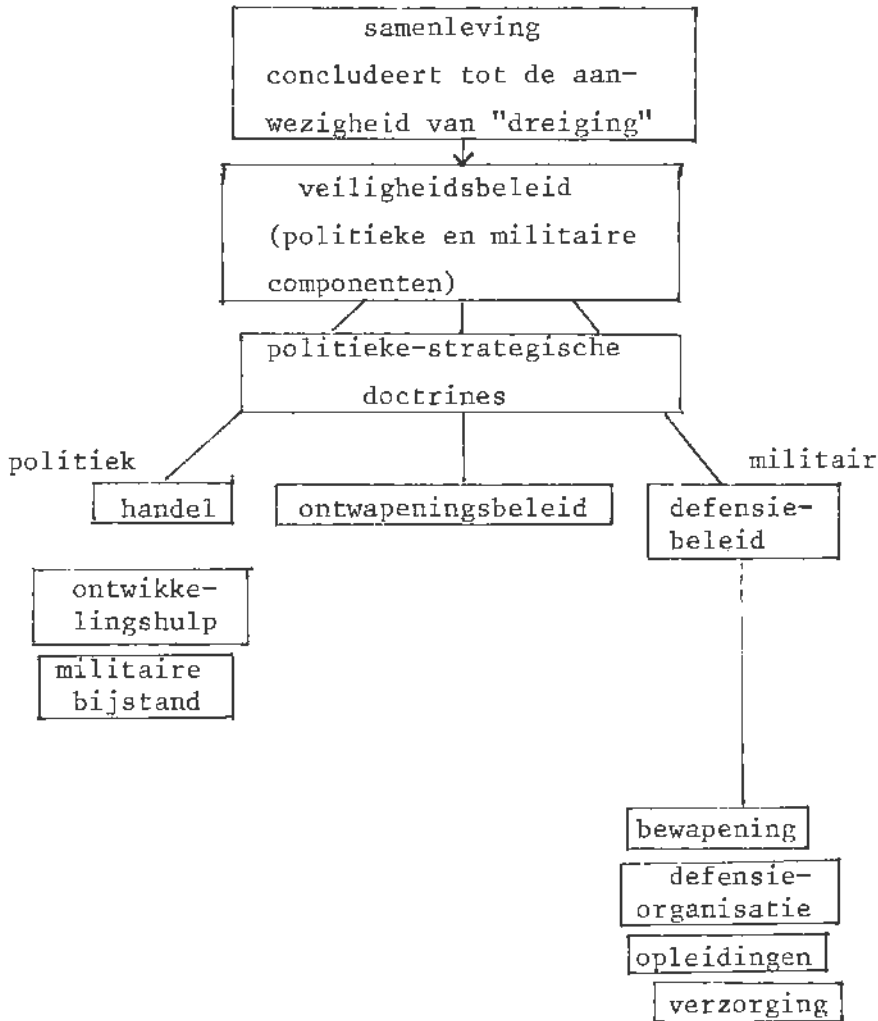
samenleving concludeert tot de aanwezigheid van "dreiging"

veiligheidsbeleid (politieke en militaire componenten)

politieke-strategische doctrines

politiek

militair

handel

ontwapeningsbeleid

defensiebeleid

ontwikkelingshulp

militaire bijstand

bewapening

defensie-organisatie

opleidingen

verzorging